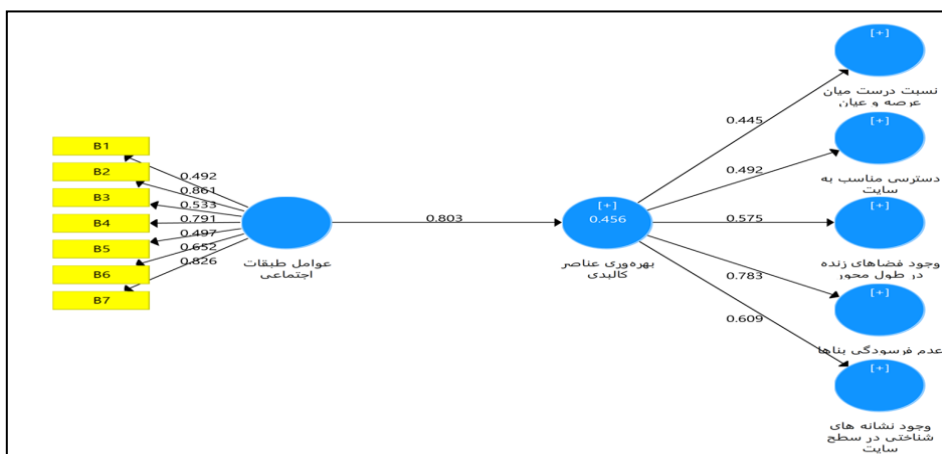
B1
B2
B3
B4
B5
B6
B7

0.492
0.861
0.533
0.791
0.497
0.652
0.826

عوامل طبقات اجتماعی

0.803

[+]
0.456
بهره‌وری عناصر کالبدی

0.445
0.492
0.575
0.783
0.609

[+]
نسبت درست میان عرصه و عیان

[+]
دسترسی مناسب به سایت

[+]
وجود فضاهای زنده در طول محور

[+]
عدم فرسودگی بناها

[+]
وجود نشانه های شناختی در سطح سایت